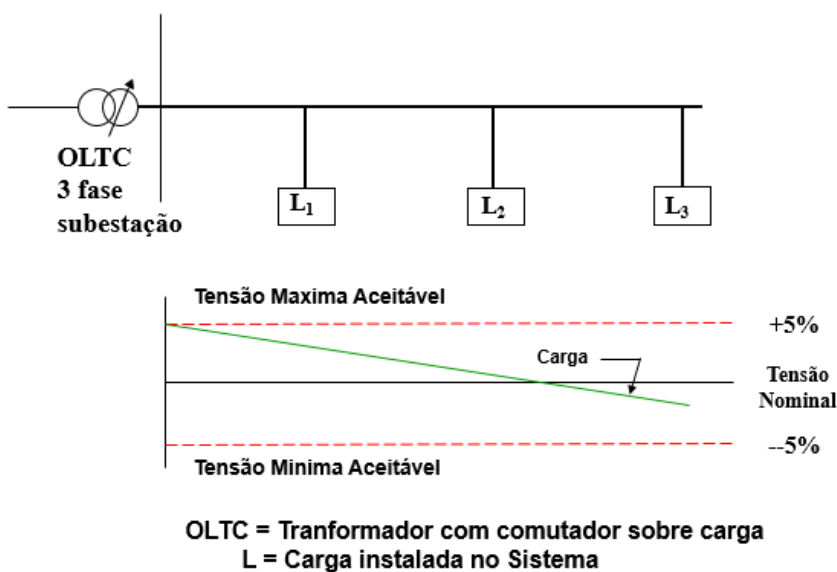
OLTC
3 fase
subestação

$L_1$

$L_2$

$L_3$

Tensão Maxima Aceitável

+5%

Carga

Tensão
Nominal

--5%

Tensão Minima Aceitável

OLTC = Tranformador com comutador sobre carga
L = Carga instalada no Sistema